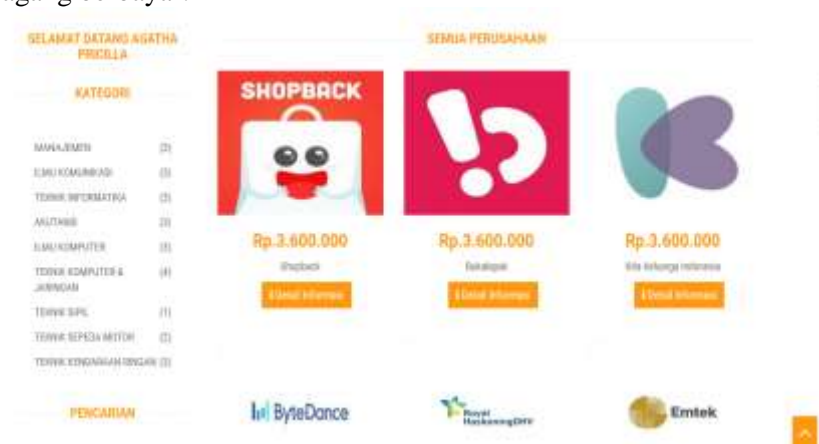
SELAMAT DATANG AGATHA PRICILLA

KATEGORI

MANAJEMEN (3)
ILMU KOMUNIKASI (3)
TEKNIK INFORMATIKA (3)
AKUTANSI (3)
ILMU KOMPUTER (3)
TEKNIK KOMPUTER & JARINGAN (4)
TEKNIK SIPIL (1)
TEKNIK SEPEDA MOTOR (2)
TEKNIK KENDARAAN RINGAN (2)

PENCARIAN

SEMUA PERUSAHAAN

SHOPBACK

Rp.3.600.000
Shopback
Detail Informasi

Rp.3.600.000
Bukalapak
Detail Informasi

Rp.3.600.000
Kita Keluarga Indonesia
Detail Informasi

ByteDance

Royal HaskoningDHV

Emtek